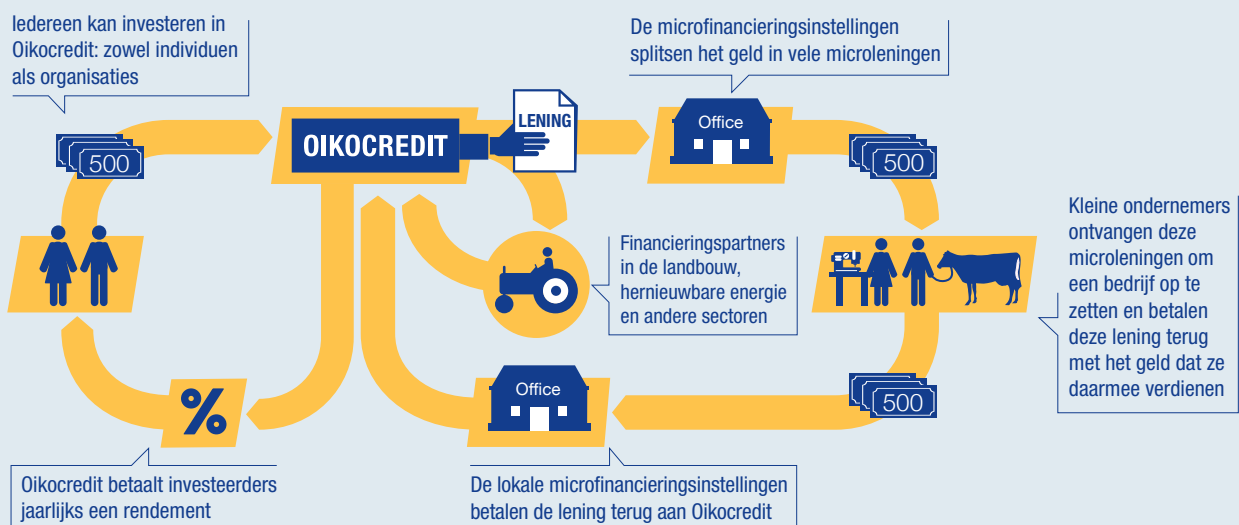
Iedereen kan investeren in Oikocredit: zowel individuen als organisaties

De microfinancieringsinstellingen splitsen het geld in vele microleningen

500

OIKOCREDIT

LENING

Office

500

Kleine ondernemers ontvangen deze microleningen om een bedrijf op te zetten en betalen deze lening terug met het geld dat ze daarmee verdienen

Financieringspartners in de landbouw, hernieuwbare energie en andere sectoren

%

Office

500

Oikocredit betaalt investeerders jaarlijks een rendement

De lokale microfinancieringsinstellingen betalen de lening terug aan Oikocredit